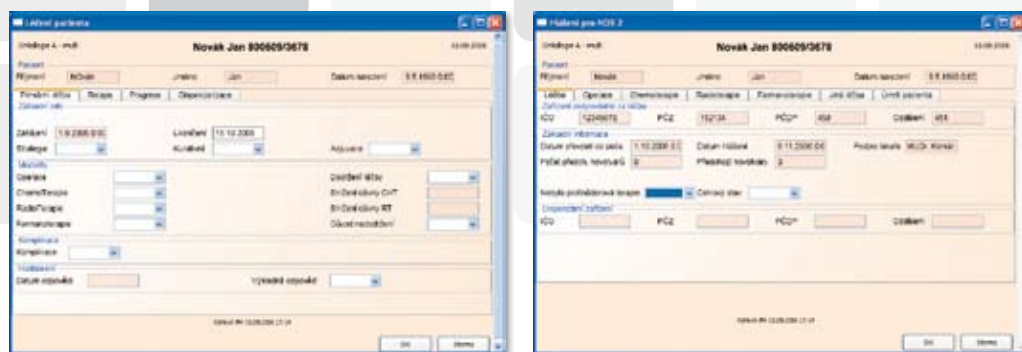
Léčení pacienta

Novák Jan 800609/3678

Pacient

Příjmení Novák Jméno Jan Datum narození

Primární léčba | Recidiva | Progrese | Dispenzarizace

Zahájení 1.9.2006 Ukončení 15.10.2006

Strategie Kurabilní Adjuvance

Operace

Chemoterapie

Radioterapie

Farmakoterapie

Dosažení léčby

Komplikace

Komplikace

Datum odpovědi Výsledná odpověď

OK Storno

Hlášení pro NOR 2

Novák Jan 800609/3678

Pacient

Příjmení Novák Jméno Jan Datum narození

Léčba | Operace | Chemoterapie | Radioterapie | Farmakoterapie | Jiná léčba | Úmrtí pacienta

IČO 12345678 PČZ 15213A PČO* 458 Oddělení 458

Základní informace

Datum převzetí do péče 1.10.2006 Datum hlášení 8.11.2006 Podpis lékaře MUDr. Konzal

Metoda podpůrné terapie Celkový stav

Dispenzární zařízení

IČO PČZ PČO* Oddělení

OK Storno